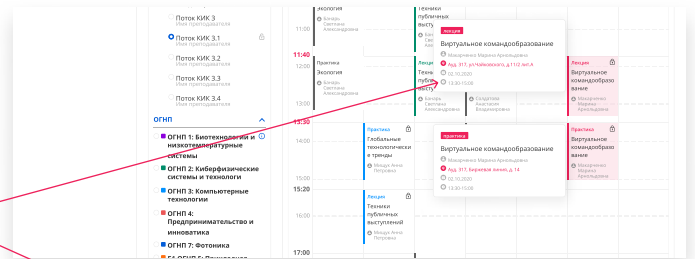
Имя преподавателя

Поток КИК 3
Имя преподавателя

Поток КИК 3.1
Имя преподавателя

Поток КИК 3.2
Имя преподавателя

Поток КИК 3.3
Имя преподавателя

Поток КИК 3.4
Имя преподавателя

ОГНП

ОГНП 1: Биотехнологии и низкотемпературные системы

ОГНП 2: Киберфизические системы и технологии

ОГНП 3: Компьютерные технологии

ОГНП 4: Предпринимательство и инноватика

ОГНП 7: Фотоника

11:00

11:40

12:00

13:30

15:00

15:20

16:00

17:00

Экология
Бочарь Светлана Александровна

Практика
Экология
Бочарь Светлана Александровна

Техники публичных выступлений

Лекция
Техни публ высту
Кочев Светлана Александровна

Лекция
Виртуальное командообразование
Макаренко Марина Аркадьевна
Ауд. 317, ул.Чайковского, д.11/2 лит.А
02.10.2020
13:30-15:00

Сандагова Анастасия Вадимовна

Лекция
Виртуальное командообразование
Макаренко Марина Аркадьевна

Практика
Глобальные технологические тренды
Мицук Анна Петровна

Практика
Виртуальное командообразование
Макаренко Марина Аркадьевна
Ауд. 317, Биржевая линия, д. 14
02.10.2020
13:30-15:00

Практика
Виртуальное командообразование
Макаренко Марина Аркадьевна

Лекция
Техники публичных выступлений
Мицук Анна Петровна